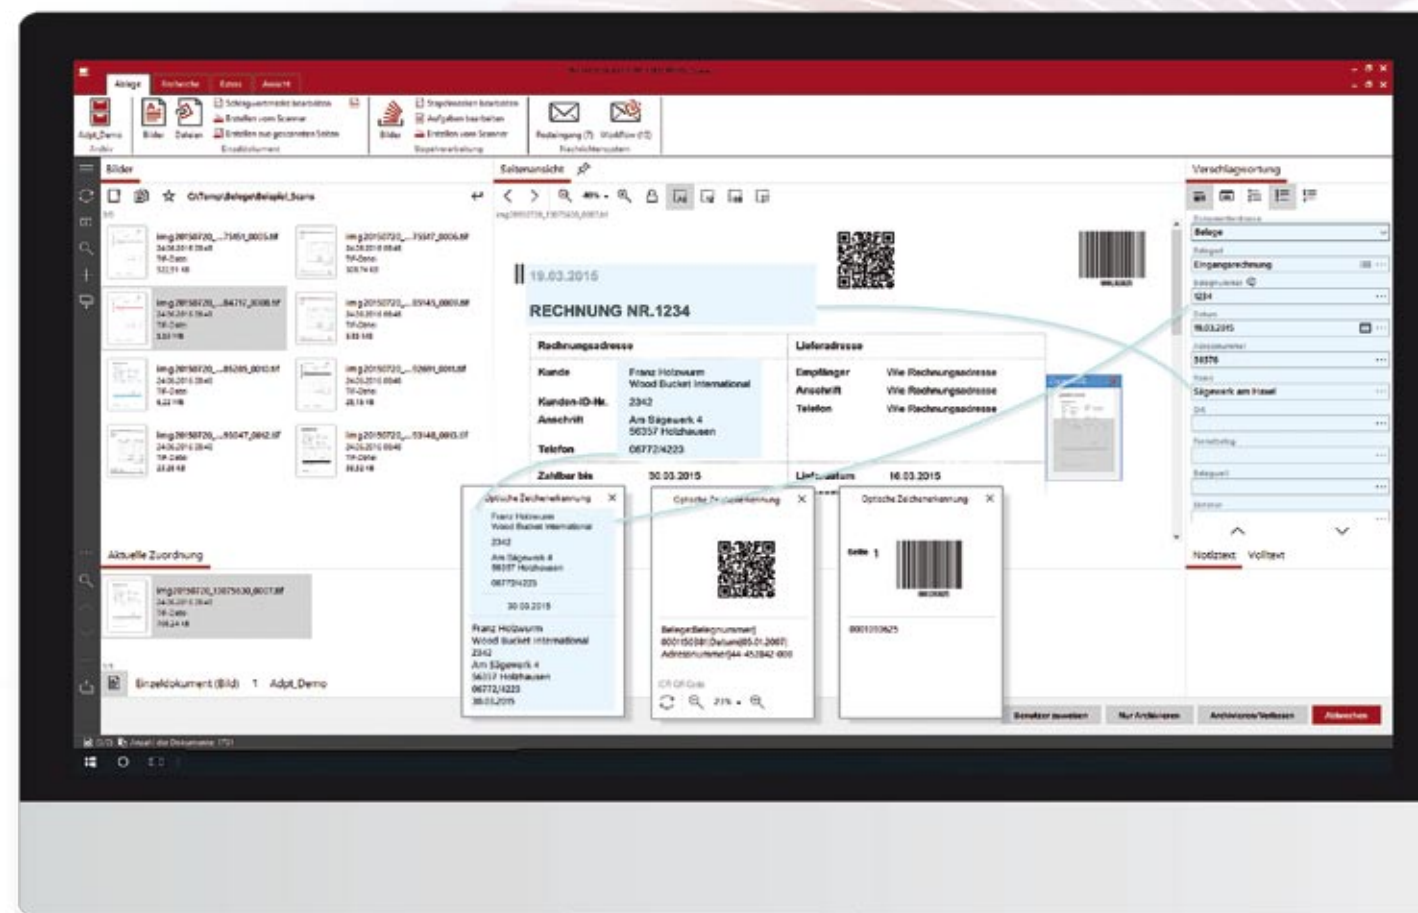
Ablage Recherche Extras Ansicht

Adpt_Demo Archiv
Bilder Dateien
Schlagwortmaske bearbeiten
Erstellen vom Scanner
Erstellen aus gescannten Seiten
Einzeldokument
Bilder
Stapelmasken bearbeiten
Aufgaben bearbeiten
Erstellen vom Scanner
Stapelverarbeitung
Posteingang (7) Workflow (13)
Nachrichtenzentrum

Bilder
C:\Temp\Belegen\Beispiel_Scans

img20150720_...75451_0005.tif
img20150720_...75547_0006.tif
img20150720_...84717_0008.tif
img20150720_...05145_0003.tif
img20150720_...85205_0010.tif
img20150720_...02691_0011.tif
img20150720_...85047_0012.tif
img20150720_...03148_0013.tif
TIF-Datei

Aktuelle Zuordnung
img20150720_130755630_0007.tif
TIF-Datei

Einzeldokument (Bild) 1 Adpt_Demo

Seitenansicht
49%

19.03.2015
RECHNUNG NR.1234
Rechnungsadresse
Kunde Franz Holzwurm Wood Bucket International
Kunden-ID-Nr. 2342
Anschrift Am Sägewerk 4 56357 Holzhausen
Telefon 06772/4223
Zahlbar bis 30.03.2015
Lieferadresse
Empfänger Wie Rechnungsadresse
Anschrift Wie Rechnungsadresse
Telefon Wie Rechnungsadresse
Lieferdatum 16.03.2015

Optische Zeichenerkennung
Franz Holzwurm
Wood Bucket International
2342
Am Sägewerk 4
56357 Holzhausen
06772/4223
30.03.2015
Franz Holzwurm
Wood Bucket International
2342
Am Sägewerk 4
56357 Holzhausen
06772/4223
30.03.2015

Optische Zeichenerkennung
Beleg[Belegnummer]
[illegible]
Adressnummer[44-452842-000
QR Code
21%

Optische Zeichenerkennung
Seite 1
0001033625

Verschlagwortung
Belege
Eingangsrechnung
1234
19.03.2015
50376
Sägewerk am Hasel
Notiztext Volltext

Benutzer zuweisen Nur Archivieren Archivieren/Verteilen Abbrechen